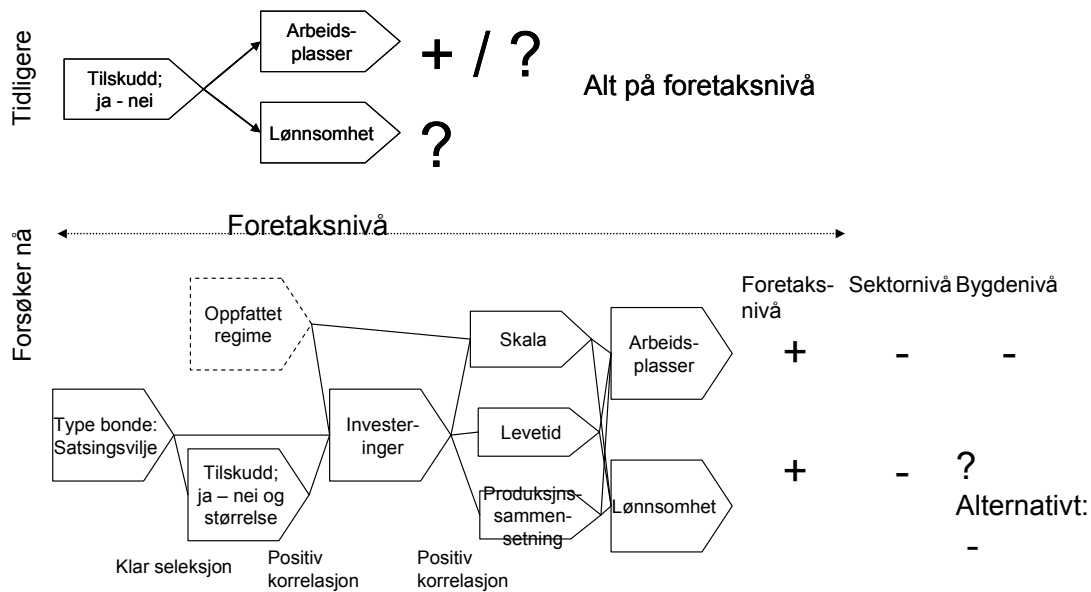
Tidligere

Tilskudd; ja - nei

Arbeidsplasser

Lønnsomhet

+ / ?

?

Alt på foretaksnivå

Forsøker nå

Foretaksnivå

Oppfattet regime

Type bonde: Satsingsvilje

Tilskudd; ja – nei og størrelse

Investeringer

Skala

Levetid

Produksjnssammensetning

Arbeidsplasser

Lønnsomhet

Klar seleksjon

Positiv korrelasjon

Positiv korrelasjon

| Foretaksnivå | Sektornivå | Bygdenivå |
|---|---|---|
| + | - | - |
| + | - | ? Alternativt: - |